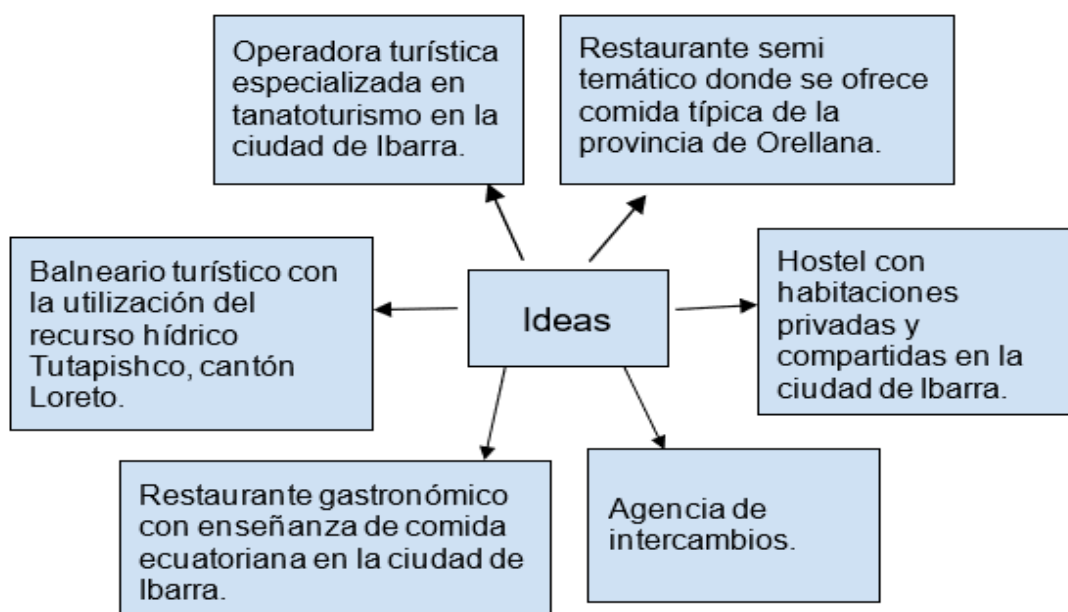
Operadora turística especializada en tanatoturismo en la ciudad de Ibarra.

Restaurante semi temático donde se ofrece comida típica de la provincia de Orellana.

Balneario turístico con la utilización del recurso hídrico Tutapishco, cantón Loreto.

Ideas

Hostel con habitaciones privadas y compartidas en la ciudad de Ibarra.

Restaurante gastronómico con enseñanza de comida ecuatoriana en la ciudad de Ibarra.

Agencia de intercambios.